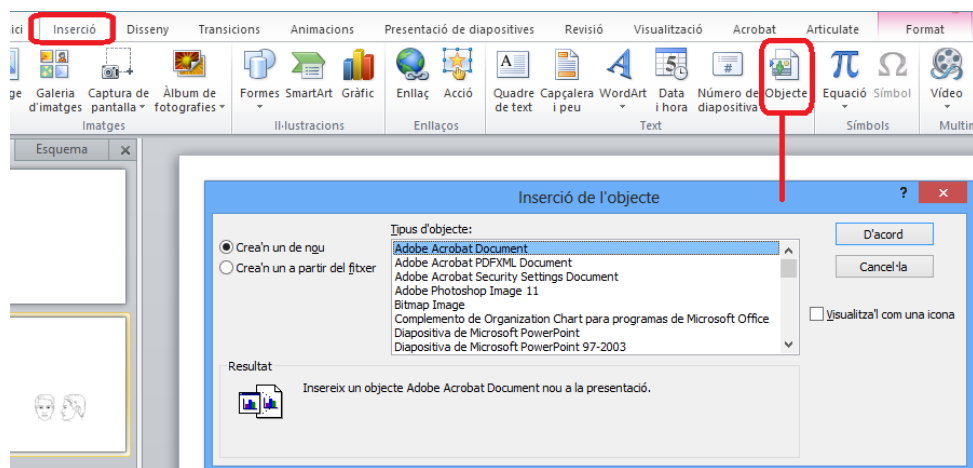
ici Inserció Disseny Transicions Animacions Presentació de diapositives Revisió Visualització Acrobat Articulate Format

ge Galeria d'imatges Captura de pantalla Àlbum de fotografies Formes SmartArt Gràfic Enllaç Acció Quadre de text Capçalera i peu WordArt Data i hora Número de diapositiva Objecte Equació Símbol Vídeo

Imatges Il·lustracions Enllaços Text Símbols Multim

Esquema

Inserció de l'objecte

Crea'n un de nou
Crea'n un a partir del fitxer

Tipus d'objecte:
Adobe Acrobat Document
Adobe Acrobat PDFXML Document
Adobe Acrobat Security Settings Document
Adobe Photoshop Image 11
Bitmap Image
Complemento de Organization Chart para programas de Microsoft Office
Diapositiva de Microsoft PowerPoint
Diapositiva de Microsoft PowerPoint 97-2003

D'acord
Cancel·la
Visualitza'l com una icona

Resultat
Insereix un objecte Adobe Acrobat Document nou a la presentació.